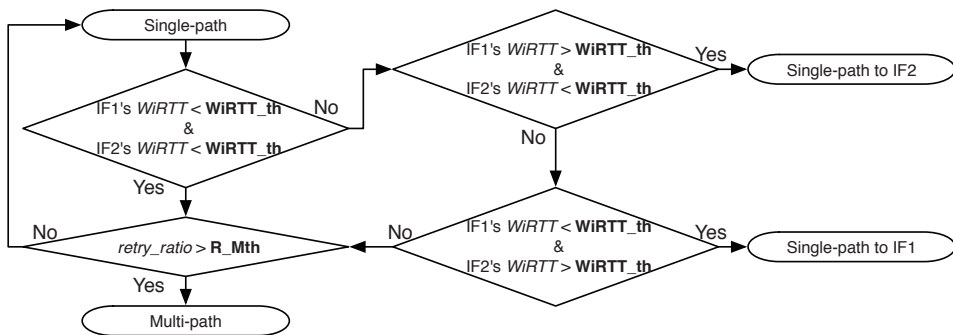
Single-path

IF1's *WiRTT* < **WiRTT_th**
&
IF2's *WiRTT* < **WiRTT_th**

No

IF1's *WiRTT* > **WiRTT_th**
&
IF2's *WiRTT* < **WiRTT_th**

Yes

Single-path to IF2

No

Yes

No

*retry_ratio* > **R_Mth**

No

IF1's *WiRTT* < **WiRTT_th**
&
IF2's *WiRTT* > **WiRTT_th**

Yes

Single-path to IF1

Yes

Multi-path